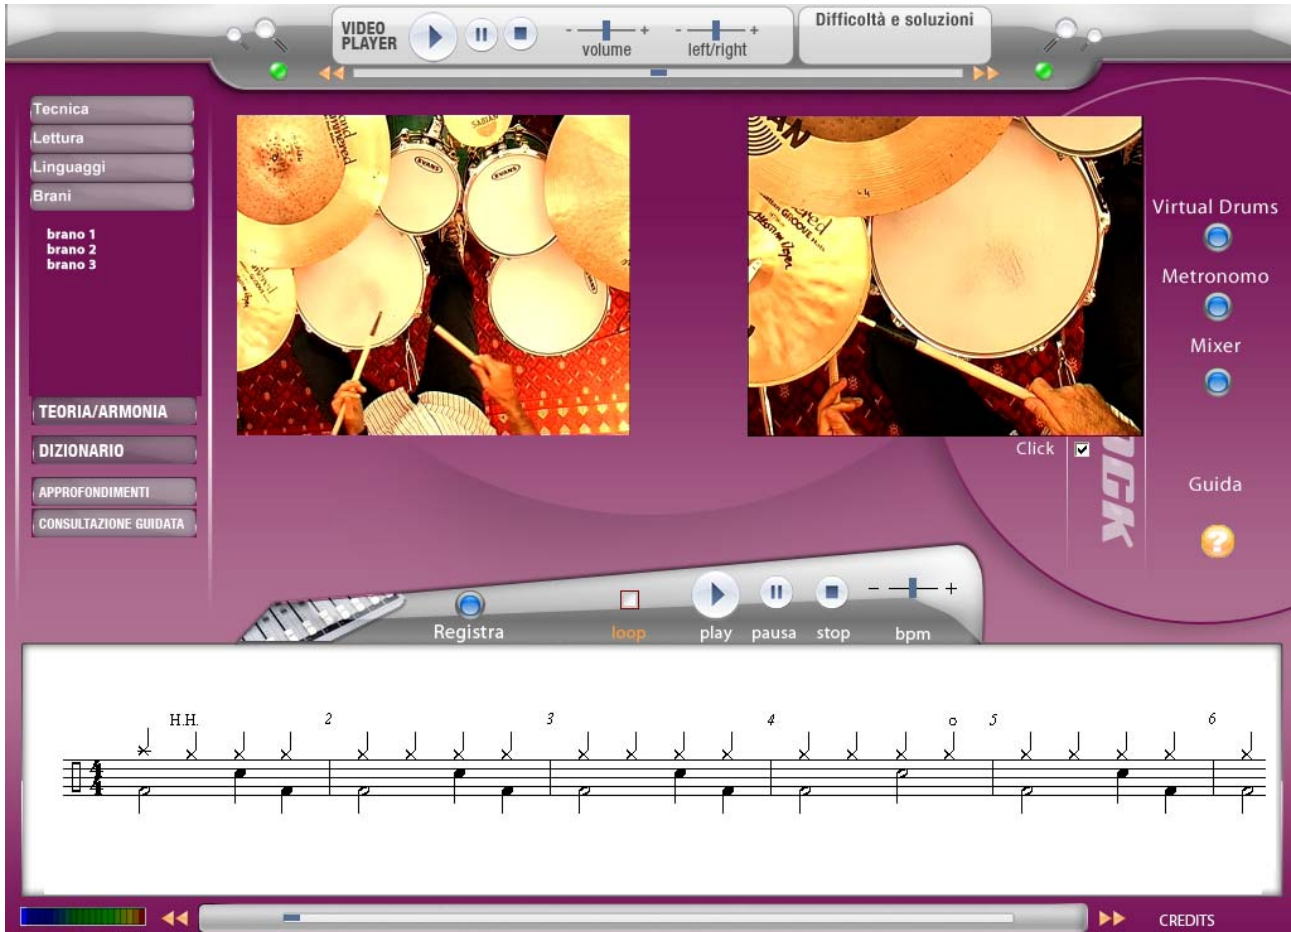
VIDEO PLAYER

- + volume

- + left/right

Difficoltà e soluzioni

Tecnica
Lettura
Linguaggi
Brani

brano 1
brano 2
brano 3

TEORIA/ARMONIA
DIZIONARIO
APPROFONDIMENTI
CONSULTAZIONE GUIDATA

Virtual Drums
Metronomo
Mixer

Click

Guida

Registra
loop
play
pausa
stop
- +
bpm

H.H.
2
3
4
o
5
6

$\frac{4}{4}$

CREDITS